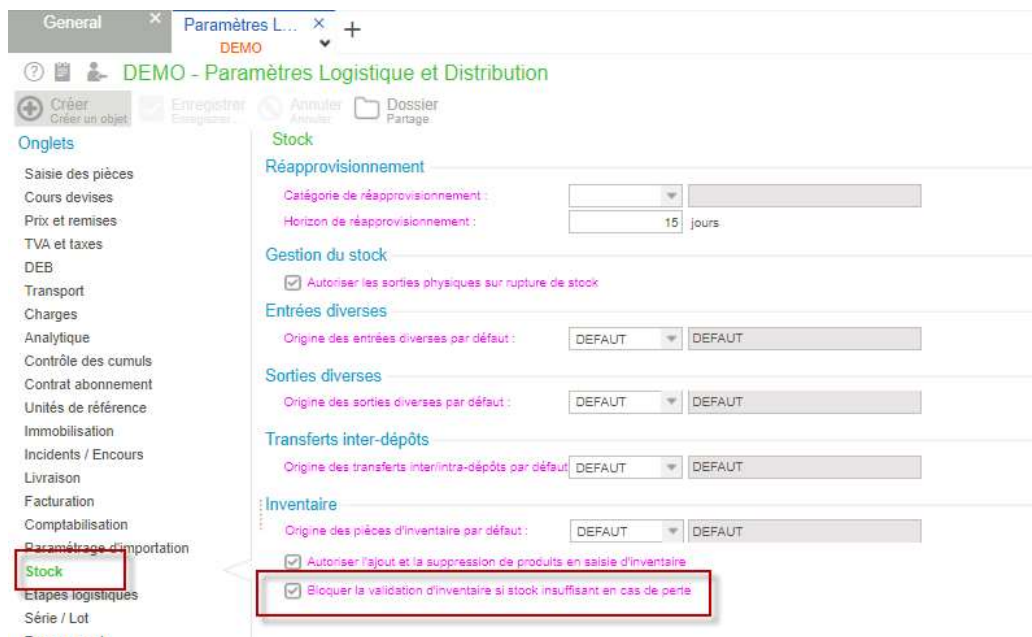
General ×
Paramètres L... ×
DEMO
+

DEMO - Paramètres Logistique et Distribution

Créer
Créer un objet
Enregistrer
Enregistrer
Annuler
Annuler
Dossier
Partage

Onglets
Saisie des pièces
Cours devises
Prix et remises
TVA et taxes
DEB
Transport
Charges
Analytique
Contrôle des cumuls
Contrat abonnement
Unités de référence
Immobilisation
Incidents / Encours
Livraison
Facturation
Comptabilisation
Paramétrage d'importation
Stock
Etapes logistiques
Série / Lot

Stock

Réapprovisionnement
Catégorie de réapprovisionnement :
Horizon de réapprovisionnement : 15 jours

Gestion du stock
Autoriser les sorties physiques sur rupture de stock

Entrées diverses
Origine des entrées diverses par défaut : DEFAUT DEFAUT

Sorties diverses
Origine des sorties diverses par défaut : DEFAUT DEFAUT

Transferts inter-dépôts
Origine des transferts inter/intra-dépôts par défaut DEFAUT DEFAUT

Inventaire
Origine des pièces d'inventaire par défaut : DEFAUT DEFAUT
Autoriser l'ajout et la suppression de produits en saisie d'inventaire
Bloquer la validation d'inventaire si stock insuffisant en cas de perte